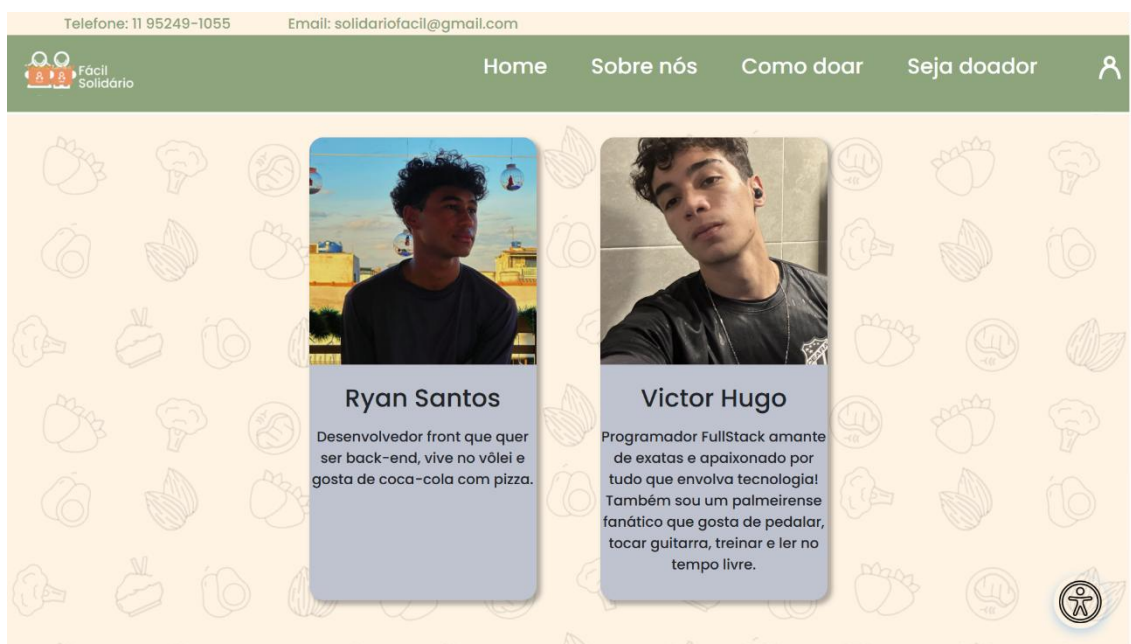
Telefone: 11 95249-1055 Email: solidariofacil@gmail.com

Fácil Solidário

Home Sobre nós Como doar Seja doador

Ryan Santos

Desenvolvedor front que quer ser back-end, vive no vôlei e gosta de coca-cola com pizza.

Victor Hugo

Programador FullStack amante de exatas e apaixonado por tudo que envolva tecnologia! Também sou um palmeirense fanático que gosta de pedalar, tocar guitarra, treinar e ler no tempo livre.